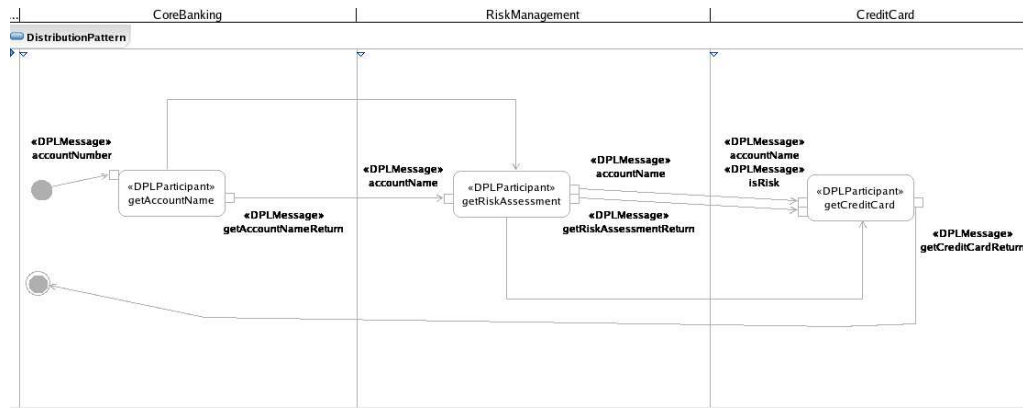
... CoreBanking RiskManagement CreditCard

DistributionPattern

«DPLMessage»
accountNumber

«DPLParticipant»
getAccountName

«DPLMessage»
getAccountNameReturn

«DPLMessage»
accountName

«DPLParticipant»
getRiskAssessment

«DPLMessage»
accountName

«DPLMessage»
getRiskAssessmentReturn

«DPLMessage»
accountName
«DPLMessage»
isRisk

«DPLParticipant»
getCreditCard

«DPLMessage»
getCreditCardReturn